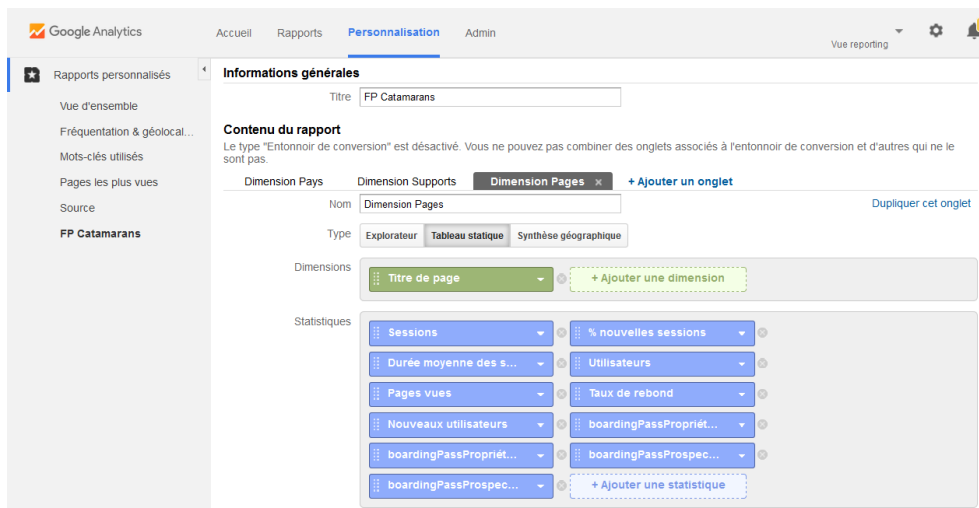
Google Analytics

Accueil Rapports Personnalisation Admin

Vue reporting

Rapports personnalisés

Vue d'ensemble

Fréquentation & géolocal...

Mots-clés utilisés

Pages les plus vues

Source

FP Catamarans

Informations générales

Titre FP Catamarans

Contenu du rapport

Le type "Entonnoir de conversion" est désactivé. Vous ne pouvez pas combiner des onglets associés à l'entonnoir de conversion et d'autres qui ne le sont pas.

Dimension Pays Dimension Supports Dimension Pages × + Ajouter un onglet

Nom Dimension Pages

Dupliquer cet onglet

Type Explorateur Tableau statique Synthèse géographique

Dimensions

Titre de page

+ Ajouter une dimension

Statistiques

Sessions

% nouvelles sessions

Durée moyenne des s...

Utilisateurs

Pages vues

Taux de rebond

Nouveaux utilisateurs

boardingPassPropriét...

boardingPassPropriét...

boardingPassProspec...

boardingPassProspec...

+ Ajouter une statistique